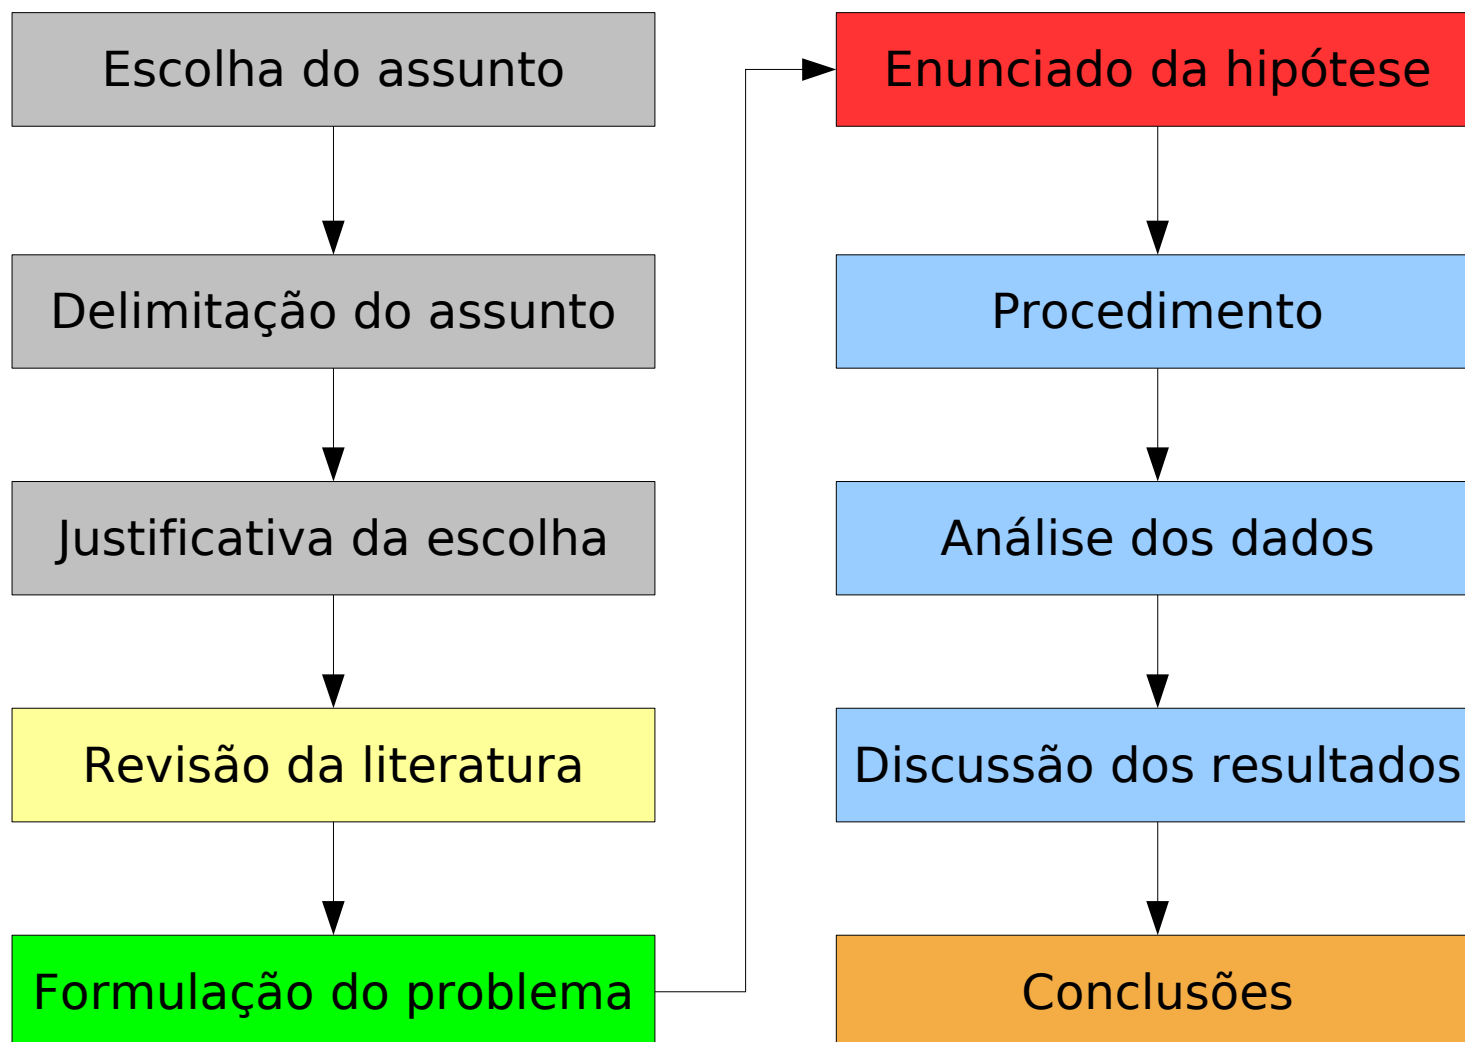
Escolha do assunto

Delimitação do assunto

Justificativa da escolha

Revisão da literatura

Formulação do problema

Enunciado da hipótese

Procedimento

Análise dos dados

Discussão dos resultados

Conclusões